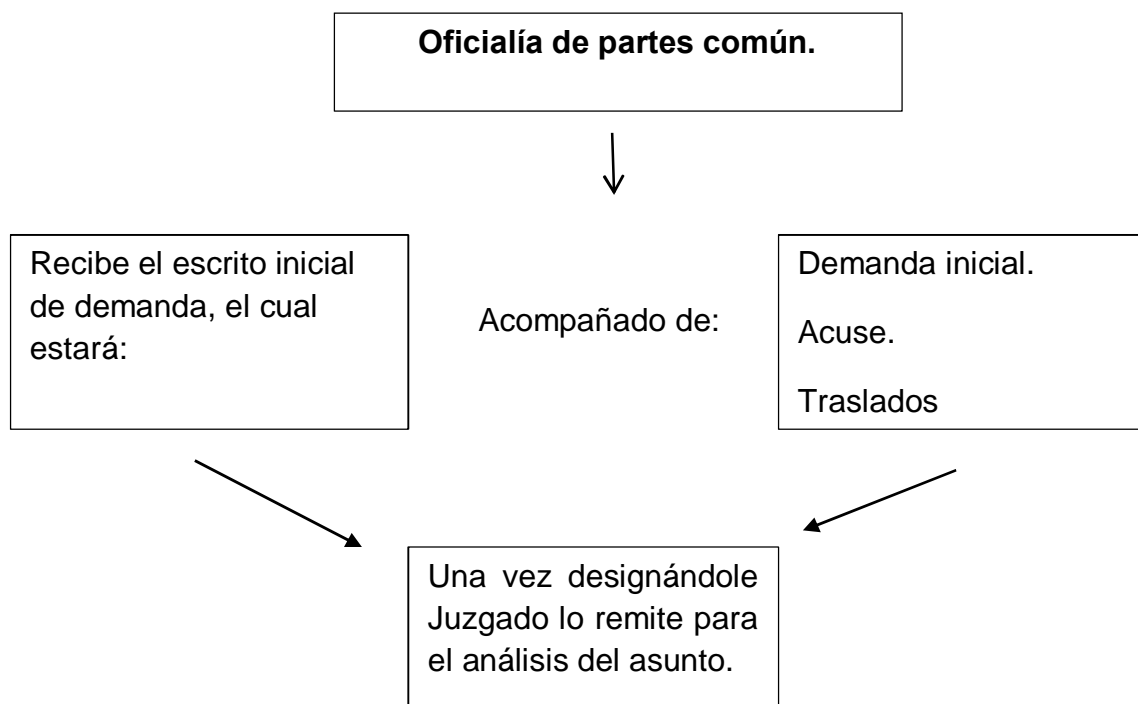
**Oficialía de partes común.**

Recibe el escrito inicial de demanda, el cual estará:

Acompañado de:

Demanda inicial.

Acuse.

Traslados

Una vez designándole Juzgado lo remite para el análisis del asunto.